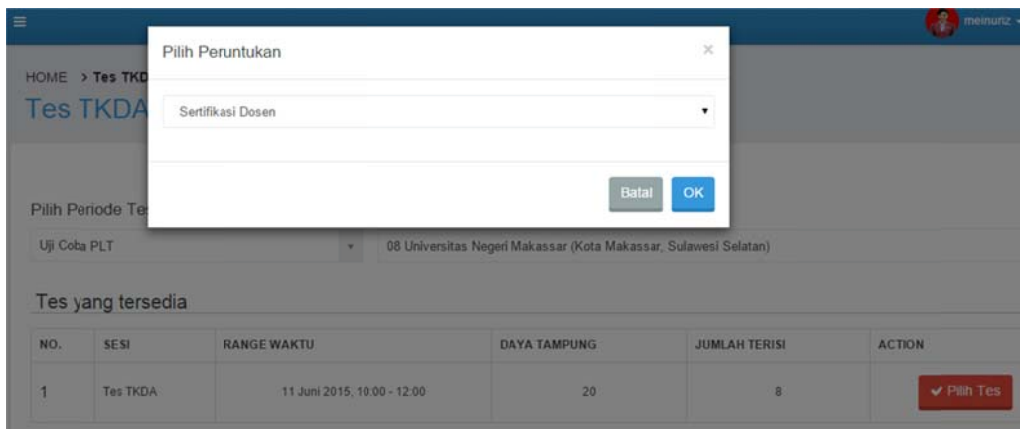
≡
meinuriz

HOME > Tes TKD
Tes TKDA

Pilih Periode Te

Uji Coba PLT
08 Universitas Negeri Makassar (Kota Makassar, Sulawesi Selatan)

Pilih Peruntukan
×
Sertifikasi Dosen
Batal OK

Tes yang tersedia

| NO. | SESI | RANGE WAKTU | DAYA TAMPUNG | JUMLAH TERISI | ACTION |
|---|---|---|---|---|---|
| 1 | Tes TKDA | 11 Juni 2015, 10:00 - 12:00 | 20 | 8 | ✔ Pilih Tes |